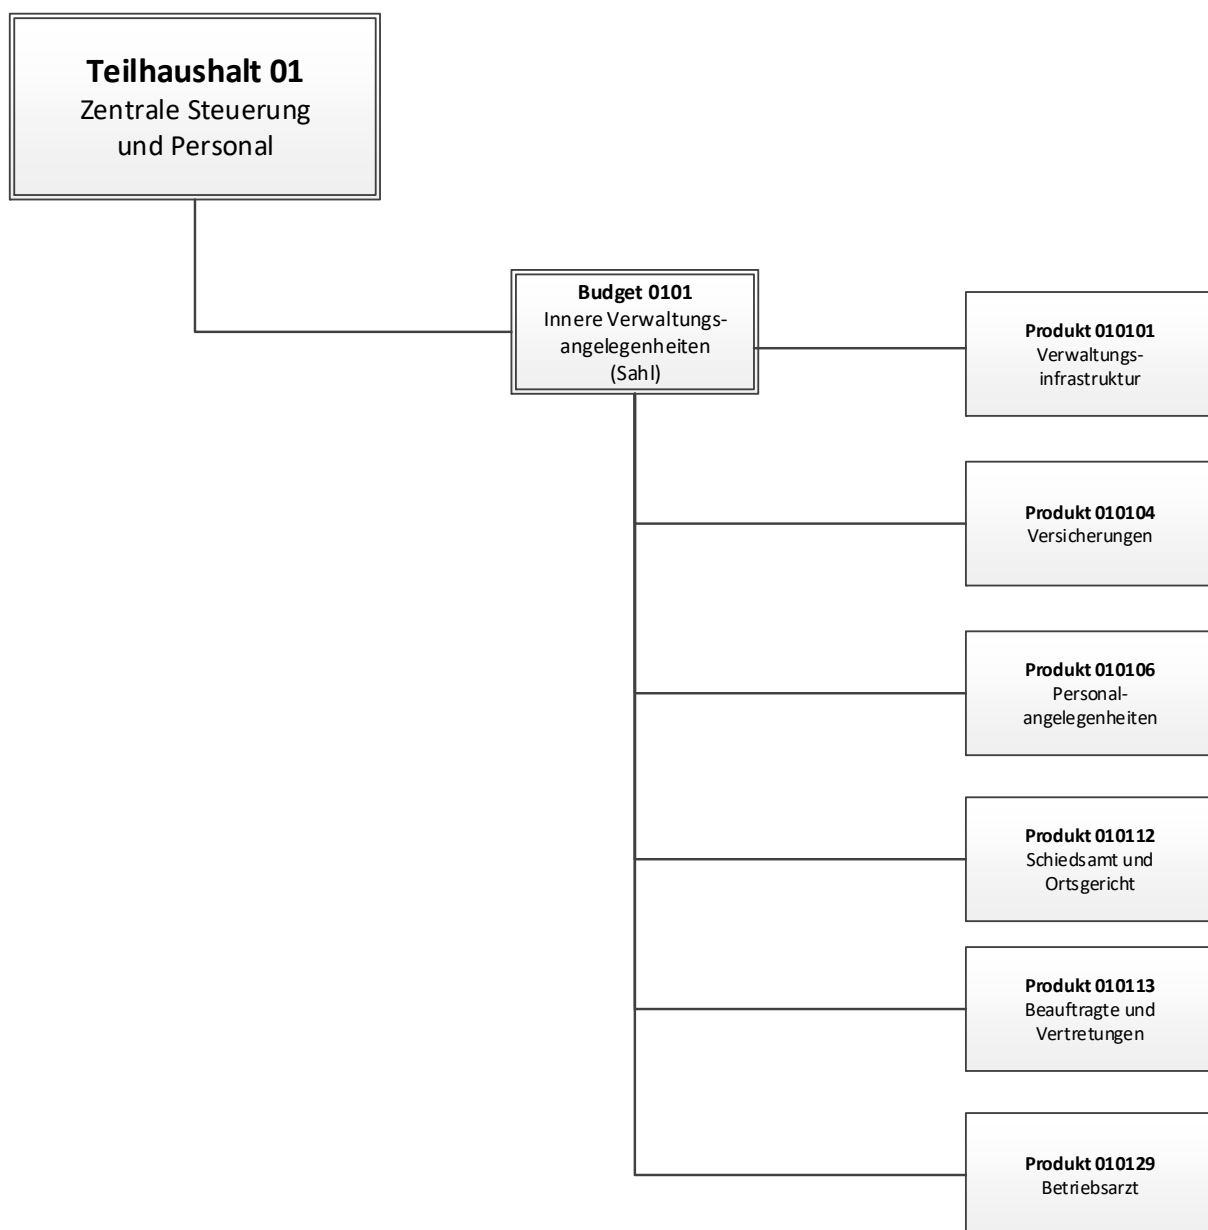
**Teilhaushalt 01**
Zentrale Steuerung und Personal

**Budget 0101**
Innere Verwaltungsangelegenheiten (Sahl)

**Produkt 010101**
Verwaltungsinfrastruktur

**Produkt 010104**
Versicherungen

**Produkt 010106**
Personalangelegenheiten

**Produkt 010112**
Schiedsamt und Ortsgericht

**Produkt 010113**
Beauftragte und Vertretungen

**Produkt 010129**
Betriebsarzt